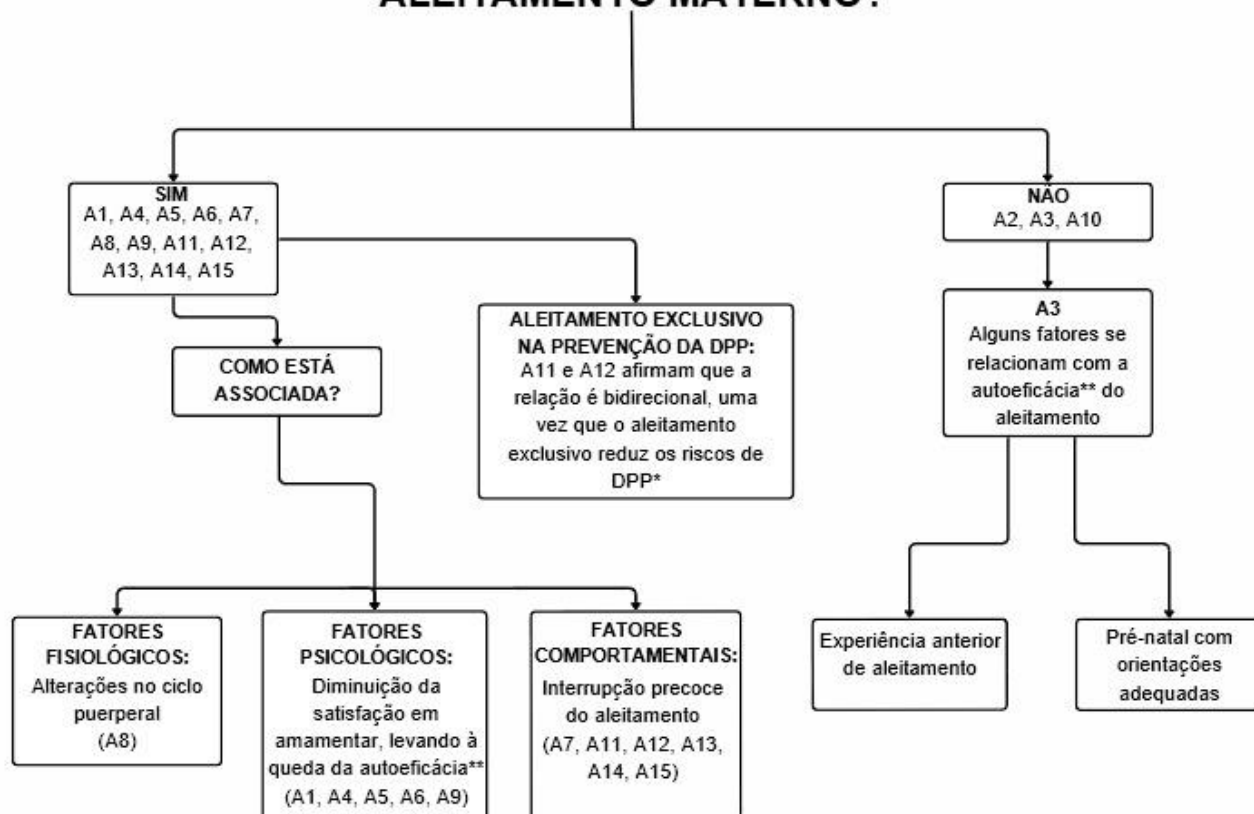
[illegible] ALEITAMENTO MATERNO?

SIM
A1, A4, A5, A6, A7, A8, A9, A11, A12, A13, A14, A15

NÃO
A2, A3, A10

COMO ESTÁ ASSOCIADA?

ALEITAMENTO EXCLUSIVO NA PREVENÇÃO DA DPP:
A11 e A12 afirmam que a relação é bidirecional, uma vez que o aleitamento exclusivo reduz os riscos de DPP*

A3
Alguns fatores se relacionam com a autoeficácia** do aleitamento

FATORES FISIOLÓGICOS:
Alterações no ciclo puerperal
(A8)

FATORES PSICOLÓGICOS:
Diminuição da satisfação em amamentar, levando à queda da autoeficácia**
(A1, A4, A5, A6, A9)

FATORES COMPORTAMENTAIS:
Interrupção precoce do aleitamento
(A7, A11, A12, A13, A14, A15)

Experiência anterior de aleitamento

Pré-natal com orientações adequadas